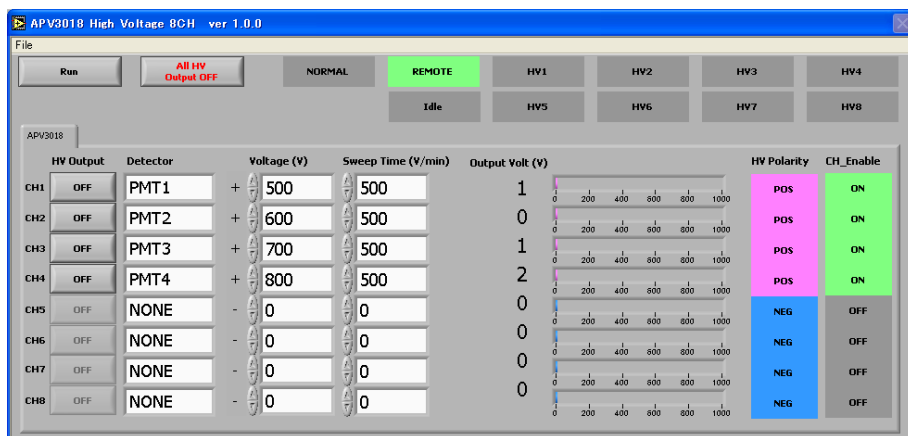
APV3018 High Voltage 8CH ver 1.0.0

File

Run

All HV Output OFF

NORMAL

REMOTE

HV1

HV2

HV3

HV4

Idle

HV5

HV6

HV7

HV8

APV3018

| | HV Output | Detector | | Voltage (V) | Sweep Time (V/min) | Output Volt (V) | | HV Polarity | CH_Enable |
|---|---|---|---|---|---|---|---|---|---|
| CH1 | OFF | PMT1 | + | 500 | 500 | 1 | 0 200 400 600 800 1000 | POS | ON |
| CH2 | OFF | PMT2 | + | 600 | 500 | 0 | 0 200 400 600 800 1000 | POS | ON |
| CH3 | OFF | PMT3 | + | 700 | 500 | 1 | 0 200 400 600 800 1000 | POS | ON |
| CH4 | OFF | PMT4 | + | 800 | 500 | 2 | 0 200 400 600 800 1000 | POS | ON |
| CH5 | OFF | NONE | - | 0 | 0 | 0 | 0 200 400 600 800 1000 | NEG | OFF |
| CH6 | OFF | NONE | - | 0 | 0 | 0 | 0 200 400 600 800 1000 | NEG | OFF |
| CH7 | OFF | NONE | - | 0 | 0 | 0 | 0 200 400 600 800 1000 | NEG | OFF |
| CH8 | OFF | NONE | - | 0 | 0 | 0 | 0 200 400 600 800 1000 | NEG | OFF |